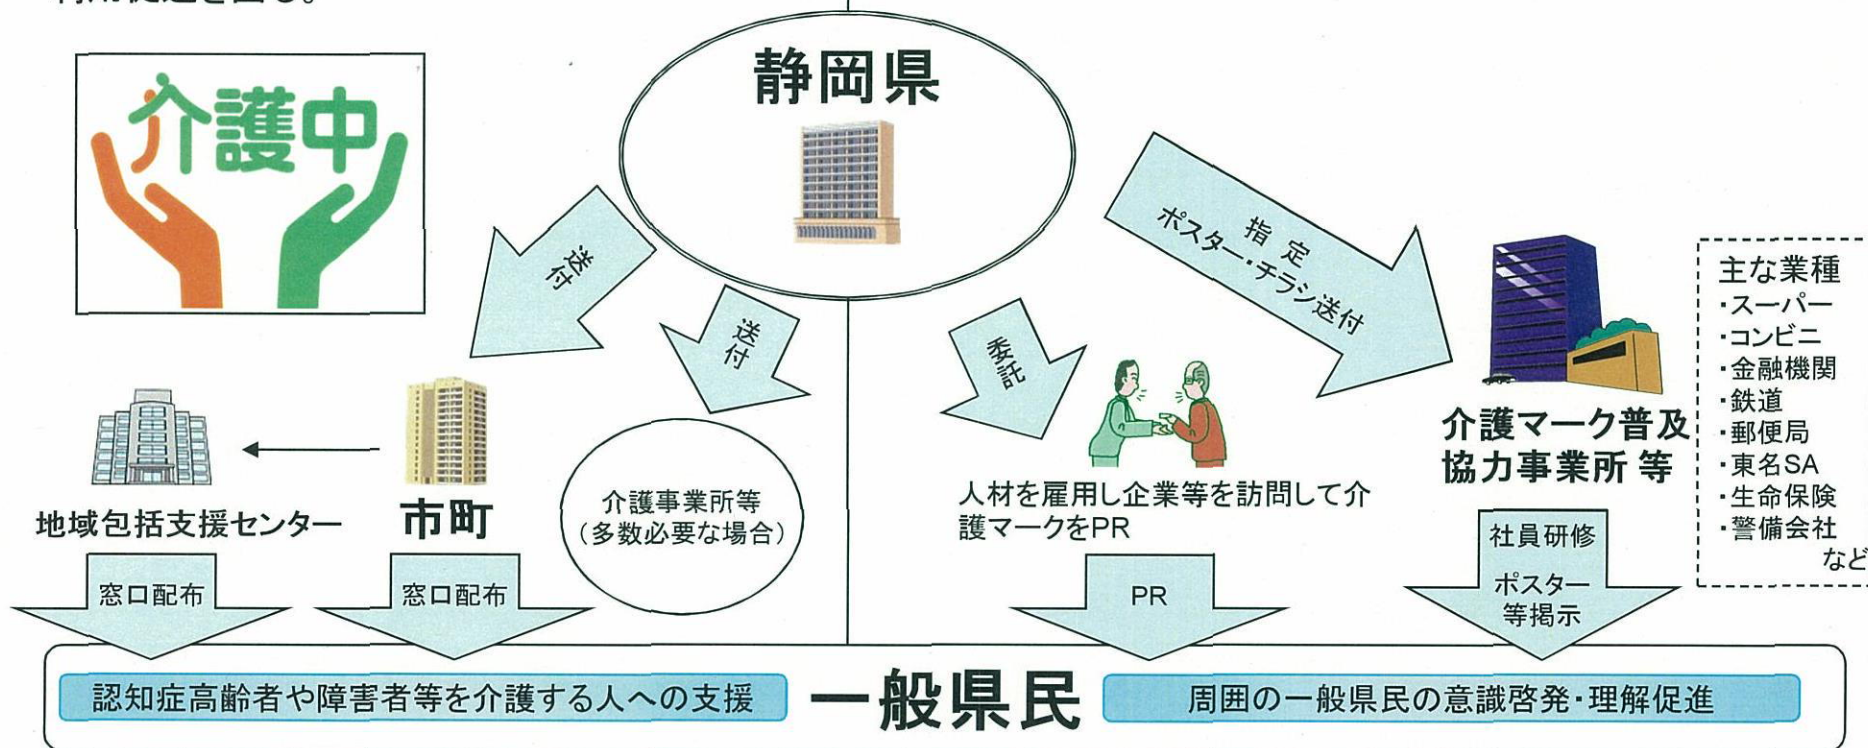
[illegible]

介護中

静岡県

送付

送付

指定
ポスター・チラシ送付

委託

主な業種
・スーパー
・コンビニ
・金融機関
・鉄道
・郵便局
・東名SA
・生命保険
・警備会社
など

地域包括支援センター

市町

介護事業所等
（多数必要な場合）

人材を雇用し企業等を訪問して介護マークをPR

介護マーク普及協力事業所 等

社員研修

窓口配布

窓口配布

PR

ポスター等掲示

認知症高齢者や障害者等を介護する人への支援

一般県民

周囲の一般県民の意識啓発・理解促進